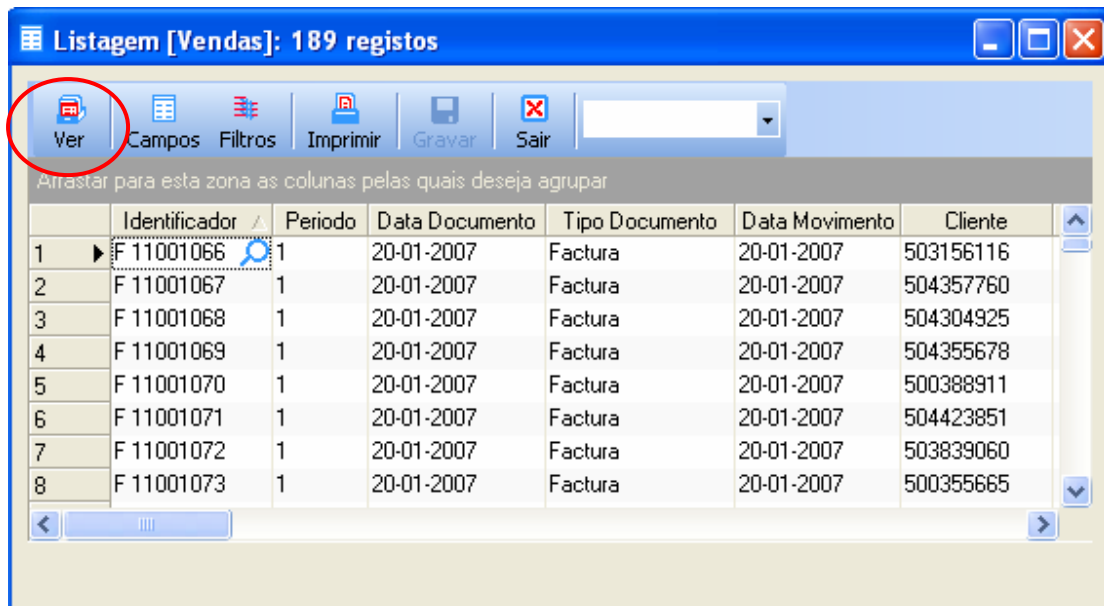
Listagem [Vendas]: 189 registos

Ver | Campos | Filtros | Imprimir | Gravar | Sair

Arrastar para esta zona as colunas pelas quais deseja agrupar

| | Identificador | Periodo | Data Documento | Tipo Documento | Data Movimento | Cliente |
|---|---|---|---|---|---|---|
| 1 | F 11001066 | 1 | 20-01-2007 | Factura | 20-01-2007 | 503156116 |
| 2 | F 11001067 | 1 | 20-01-2007 | Factura | 20-01-2007 | 504357760 |
| 3 | F 11001068 | 1 | 20-01-2007 | Factura | 20-01-2007 | 504304925 |
| 4 | F 11001069 | 1 | 20-01-2007 | Factura | 20-01-2007 | 504355678 |
| 5 | F 11001070 | 1 | 20-01-2007 | Factura | 20-01-2007 | 500388911 |
| 6 | F 11001071 | 1 | 20-01-2007 | Factura | 20-01-2007 | 504423851 |
| 7 | F 11001072 | 1 | 20-01-2007 | Factura | 20-01-2007 | 503839060 |
| 8 | F 11001073 | 1 | 20-01-2007 | Factura | 20-01-2007 | 500355665 |